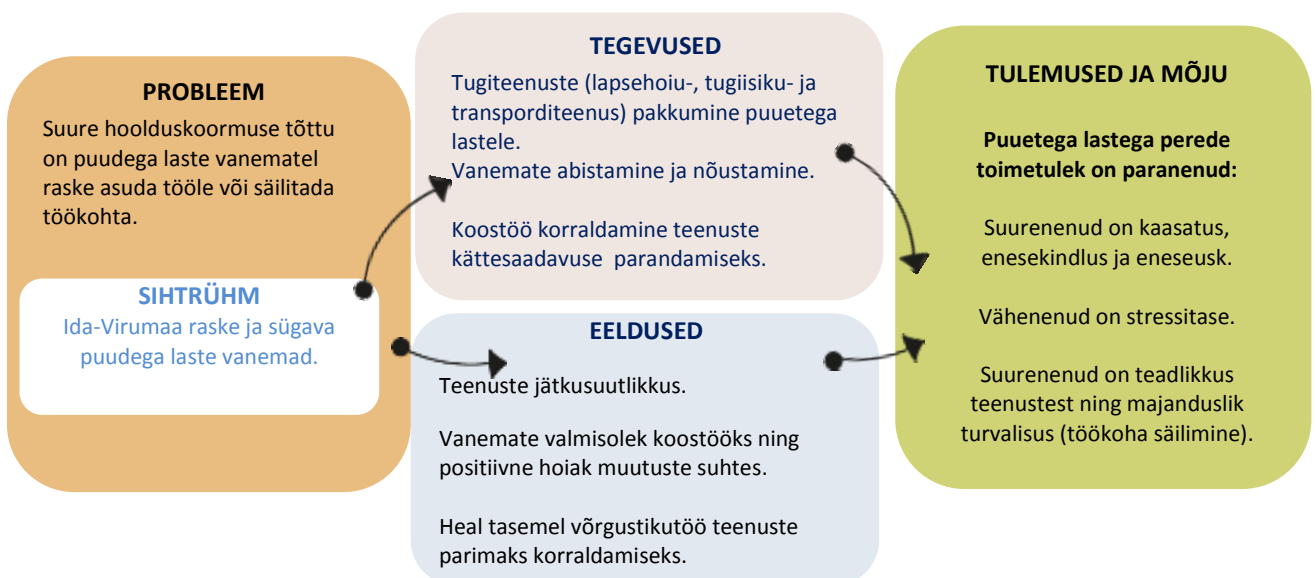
PROBLEEM

Suure hoolduskoormuse tõttu on puudega laste vanematel raske asuda tööle või säilitada töökohta.

SIHTRÜHM

Ida-Virumaa raske ja sügava puudega laste vanemad.

TEGEVUSED

Tugiteenuste (lapsehoiu-, tugiisiku- ja transporditeenus) pakkumine puuetega lastele.
Vanemate abistamine ja nõustamine.

Koostöö korraldamine teenuste kättesaadavuse parandamiseks.

EELDUSED

Teenuste jätkusuutlikkus.

Vanemate valmisolek koostööks ning positiivne hoiak muutuste suhtes.

Heal tasemel võrgustikutöö teenuste parimaks korraldamiseks.

TULEMUSED JA MÕJU

Puuetega lastega perede toimetulek on paranenud:

Suurenenud on kaasatus, enesekindlus ja eneseusk.

Vähenenud on stressitase.

Suurenenud on teadlikkus teenustest ning majanduslik turvalisus (töökoha säilimine).